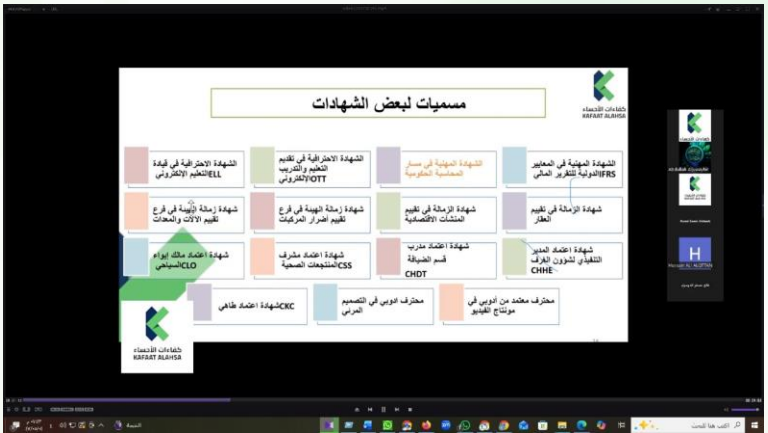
مسميات لبعض الشهادات

كفاءات الأحساء
KAFAAT ALAHSA

الشهادة المهنية في المعايير IFRSالدولية للتقرير المالي

الشهادة المهنية في مسار المحاسبة الحكومية

الشهادة الاحترافية في تقديم التعليم والتدريب OTTالالكتروني

الشهادة الاحترافية في قيادة ELLالتعليم الإلكتروني

شهادة الزمالة في تقييم العقار

شهادة الزمالة في تقييم المنشآت الاقتصادية

شهادة زمالة الهيئة في فرع تقييم أضرار المركبات

شهادة زمالة الهيئة في فرع تقييم الآلات والمعدات

شهادة اعتماد المدير التنفيذي لشئون الغرف CHHE

شهادة اعتماد مدرب قسم الضيافة CHDT

شهادة اعتماد مشرف CSSالمنتجعات الصحية

شهادة اعتماد مالك إيواء CLOالسياحي

محترف معتمد من ادوبي في مونتاج الفيديو

محترف ادوبي في التصميم المرئي

شهادة اعتماد طاهي CKC

كفاءات الأحساء
KAFAAT ALAHSA

H
Hussain AL-ALSETAN